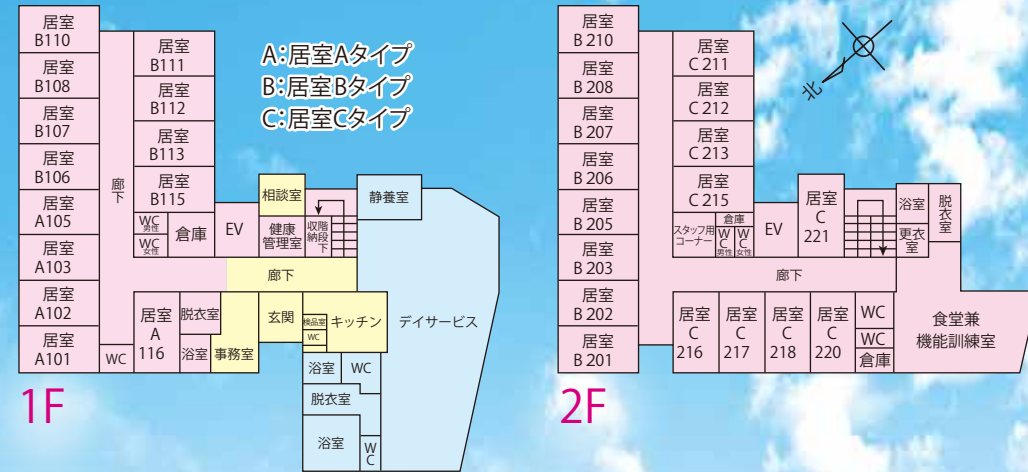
居室 B110
居室 B108
居室 B107
居室 B106
居室 A105
居室 A103
居室 A102
居室 A101
居室 B111
居室 B112
居室 B113
居室 B115
廊下
WC 男性
WC 女性
倉庫
EV
相談室
健康管理室
収階納段下
静養室
A:居室Aタイプ
B:居室Bタイプ
C:居室Cタイプ
廊下
居室 A 116
脱衣室
浴室
事務室
玄関
検品室
WC
キッチン
デイサービス
浴室
WC
脱衣室
浴室
WC
1F

居室 B 210
居室 B 208
居室 B 207
居室 B 206
居室 B 205
居室 B 203
居室 B 202
居室 B 201
居室 C 211
居室 C 212
居室 C 213
居室 C 215
スタッフ用コーナー
倉庫
WC 男性
WC 女性
EV
居室 C 221
浴室
脱衣室
更衣室
北
廊下
居室 C 216
居室 C 217
居室 C 218
居室 C 220
WC
WC
倉庫
食堂兼 機能訓練室
2F